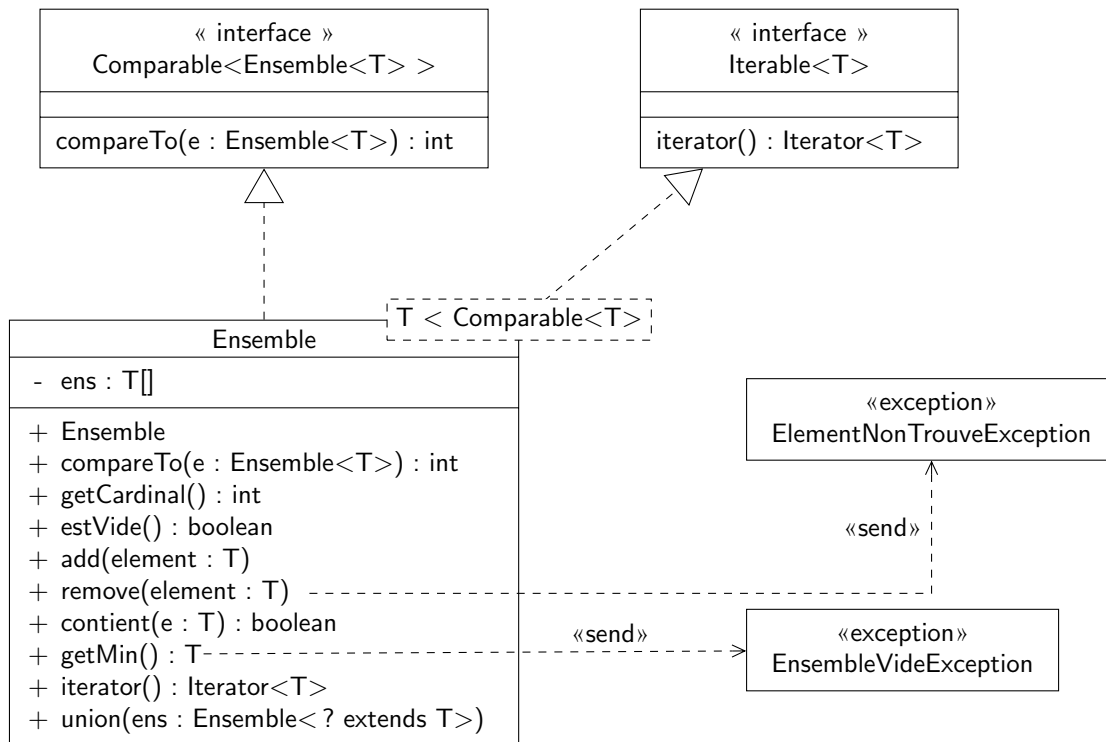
« interface »
Comparable<Ensemble<T> >

compareTo(e : Ensemble<T>) : int

« interface »
Iterable<T>

iterator() : Iterator<T>

T < Comparable<T>

Ensemble

- ens : T[]

+ Ensemble
+ compareTo(e : Ensemble<T>) : int
+ getCardinal() : int
+ estVide() : boolean
+ add(element : T)
+ remove(element : T)
+ contient(e : T) : boolean
+ getMin() : T
+ iterator() : Iterator<T>
+ union(ens : Ensemble< ? extends T>)

«exception»
ElementNonTrouveException

«send»

«send»

«exception»
EnsembleVideException